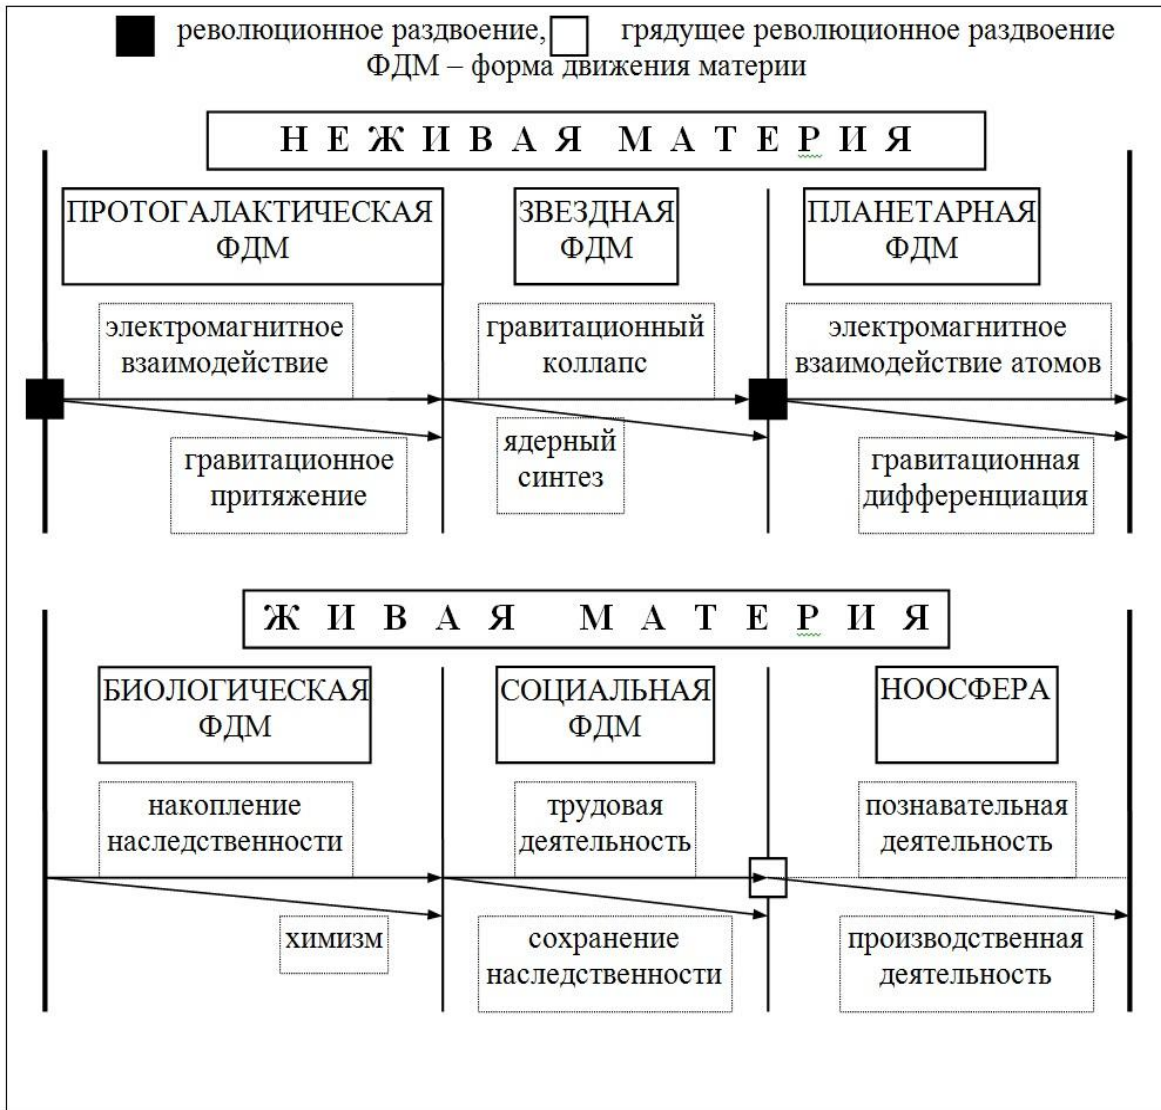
революционное раздвоение, грядущее революционное раздвоение
ФДМ – форма движения материи

НЕЖИВАЯ МАТЕРИЯ

ПРОТОГАЛАКТИЧЕСКАЯ ФДМ

ЗВЕЗДНАЯ ФДМ

ПЛАНЕТАРНАЯ ФДМ

электромагнитное взаимодействие

гравитационный коллапс

электромагнитное взаимодействие атомов

гравитационное притяжение

ядерный синтез

гравитационная дифференциация

ЖИВАЯ МАТЕРИЯ

БИОЛОГИЧЕСКАЯ ФДМ

СОЦИАЛЬНАЯ ФДМ

НООСФЕРА

накопление наследственности

трудовая деятельность

познавательная деятельность

химизм

сохранение наследственности

производственная деятельность